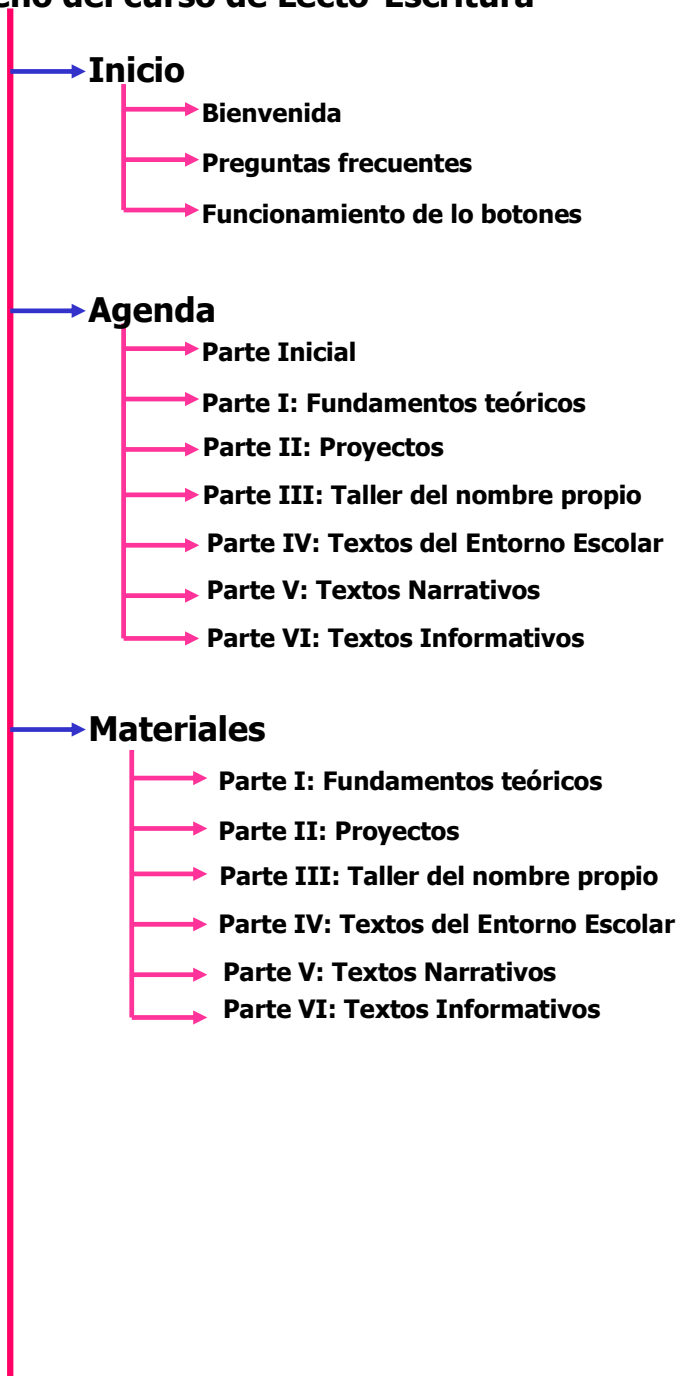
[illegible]ño del curso de Lecto-Escritura

Inicio

Bienvenida

Preguntas frecuentes

Funcionamiento de lo botones

Agenda

Parte Inicial

Parte I: Fundamentos teóricos

Parte II: Proyectos

Parte III: Taller del nombre propio

Parte IV: Textos del Entorno Escolar

Parte V: Textos Narrativos

Parte VI: Textos Informativos

Materiales

Parte I: Fundamentos teóricos

Parte II: Proyectos

Parte III: Taller del nombre propio

Parte IV: Textos del Entorno Escolar

Parte V: Textos Narrativos

Parte VI: Textos Informativos